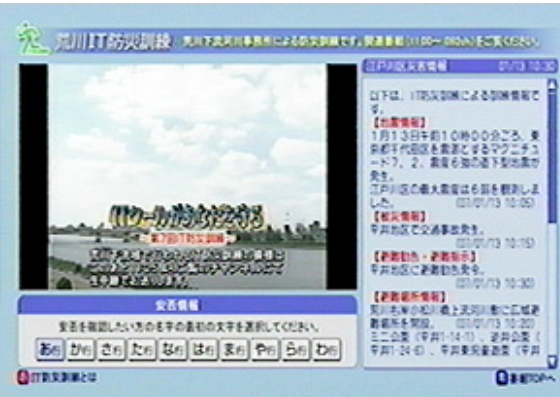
荒川IT防災訓練　荒川下流河川事務所による防災訓練です。関連番組（11:00〜 060ch）をご覧ください。

江戸川区災害情報　01/13 10:30

以下は、IT防災訓練による訓練情報です。

【地震情報】
1月13日午前10時00分ごろ、東京都千代田区を震源とするマグニチュード7.2、震度6強の直下型地震が発生。
江戸川区の最大震度は6弱を観測しました。　(01/01/13 10:05)

【被災情報】
平井北街で交通事故発生。
(01/01/13 10:15)

【避難勧告・避難指示】
平井北街に避難勧告発令。
(01/01/13 10:30)

【避難所情報】
荒川右岸の松江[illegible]に広域避難場所を開設。(01/01/13 10:20)
ミニ公園（平井1-14-1）、逆井公園（平井1-24-6）、平井東保育園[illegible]

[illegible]
第7回IT防災訓練
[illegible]

安否情報
安否を確認したい方の名字の最初の文字を選択してください。
あ行　か行　さ行　た行　な行　は行　ま行　や行　ら行　わ行

IT防災訓練とは
番組TOPへ